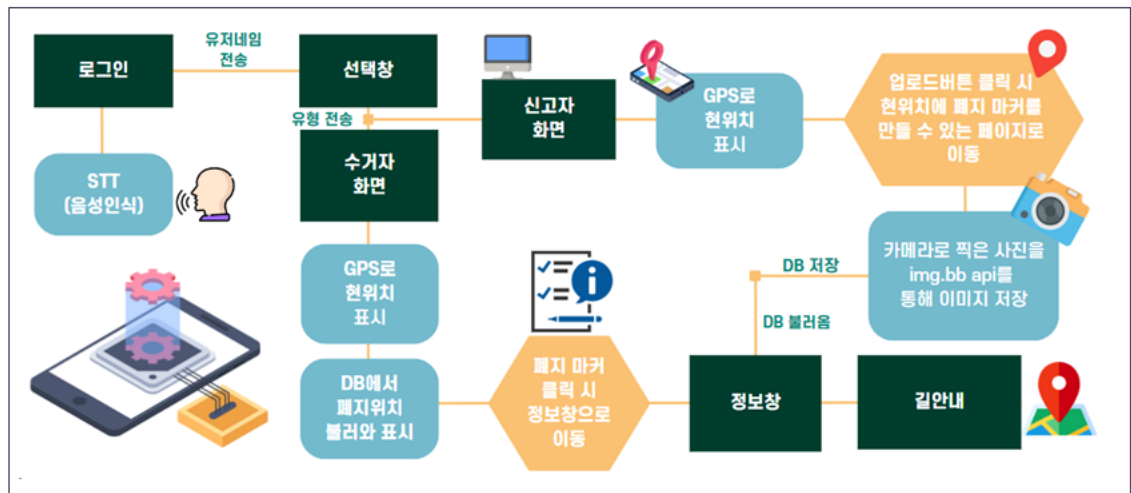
로그인

유저네임 전송

선택창

유형 전송

STT (음성인식)

수거자 화면

신고자 화면

GPS로 현위치 표시

업로드버튼 클릭 시 현위치에 폐지 마커를 만들 수 있는 페이지로 이동

카메라로 찍은 사진을 img.bb api를 통해 이미지 저장

DB 저장

DB 불러옴

GPS로 현위치 표시

DB에서 폐지위치 불러와 표시

폐지 마커 클릭 시 정보창으로 이동

정보창

길안내